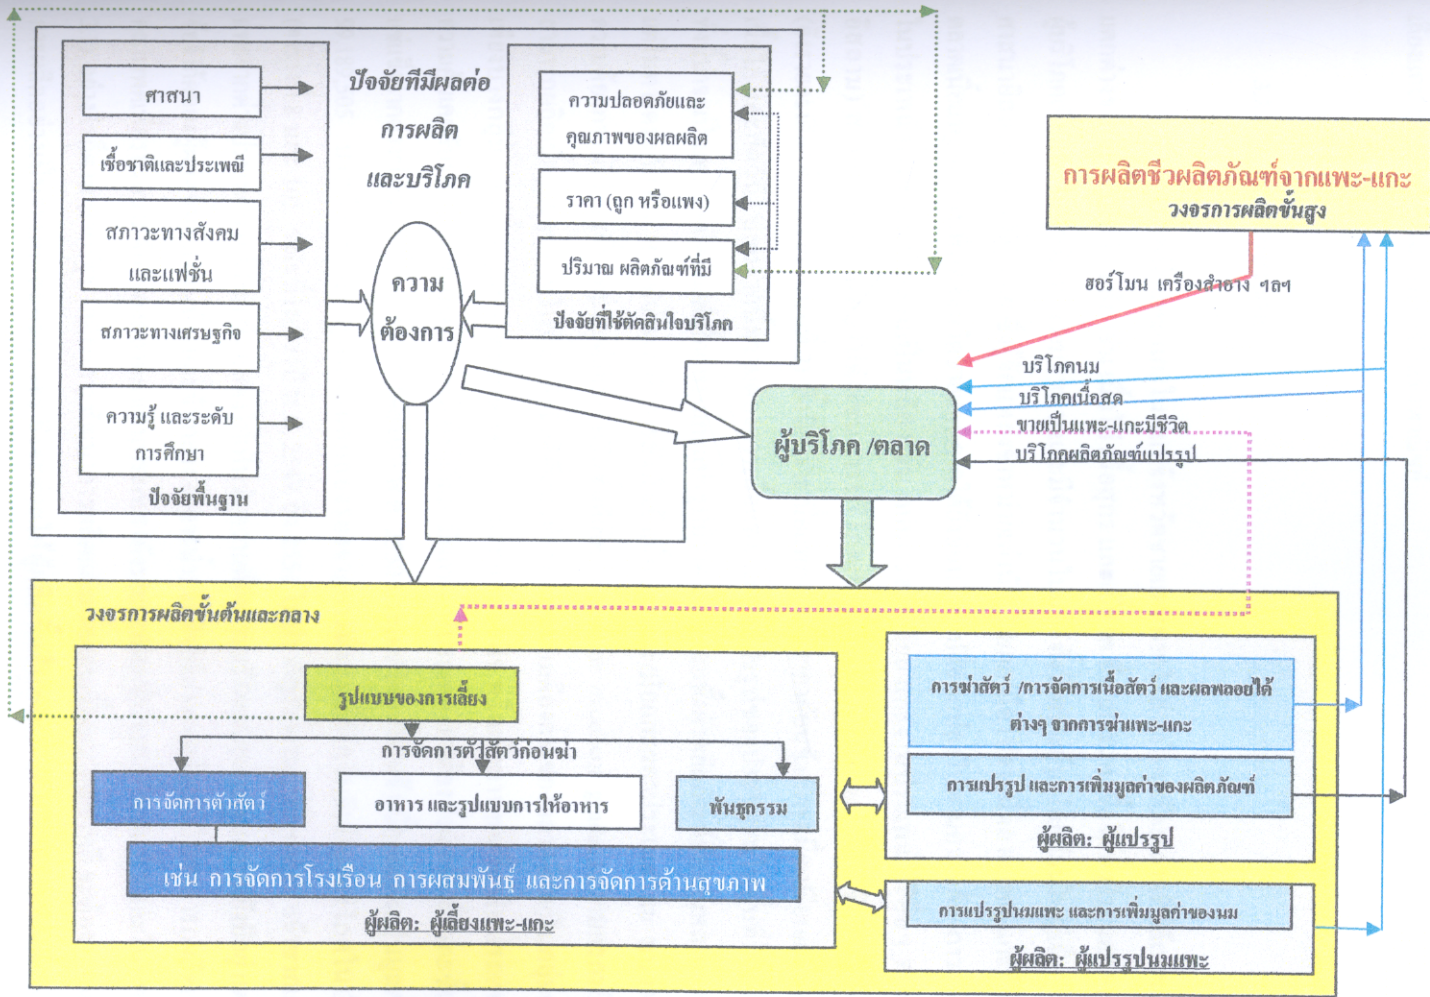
ศาสนา

เชื้อชาติและประเพณี

สภาวะทางสังคม และแฟชั่น

สภาวะทางเศรษฐกิจ

ความรู้ และระดับการศึกษา

ปัจจัยพื้นฐาน

ปัจจัยที่มีผลต่อการผลิตและบริโภค

ความต้องการ

ความปลอดภัยและคุณภาพของผลผลิต

ราคา (ถูก หรือแพง)

ปริมาณ ผลิตภัณฑ์ที่มี

ปัจจัยที่ใช้ตัดสินใจบริโภค

การผลิตชีวผลิตภัณฑ์จากแพะ-แกะ
วงจรการผลิตขั้นสูง

ฮอร์โมน เครื่องสำอาง ฯลฯ

บริโภคนม
บริโภคเนื้อสด
ขายเป็นแพะ-แกะมีชีวิต
บริโภคผลิตภัณฑ์แปรรูป

ผู้บริโภค /ตลาด

วงจรการผลิตขั้นต้นและกลาง

รูปแบบของการเลี้ยง

การจัดการตัวสัตว์ก่อนฆ่า

การจัดการตัวสัตว์

อาหาร และรูปแบบการให้อาหาร

พันธุกรรม

เช่น การจัดการโรงเรือน การผสมพันธุ์ และการจัดการด้านสุขภาพ

ผู้ผลิต: ผู้เลี้ยงแพะ-แกะ

การฆ่าสัตว์ /การจัดการเนื้อสัตว์ และผลพลอยได้ต่างๆ จากการฆ่าแพะ-แกะ

การแปรรูป และการเพิ่มมูลค่าของผลิตภัณฑ์

ผู้ผลิต: ผู้แปรรูป

การแปรรูปนมแพะ และการเพิ่มมูลค่าของนม

ผู้ผลิต: ผู้แปรรูปนมแพะ